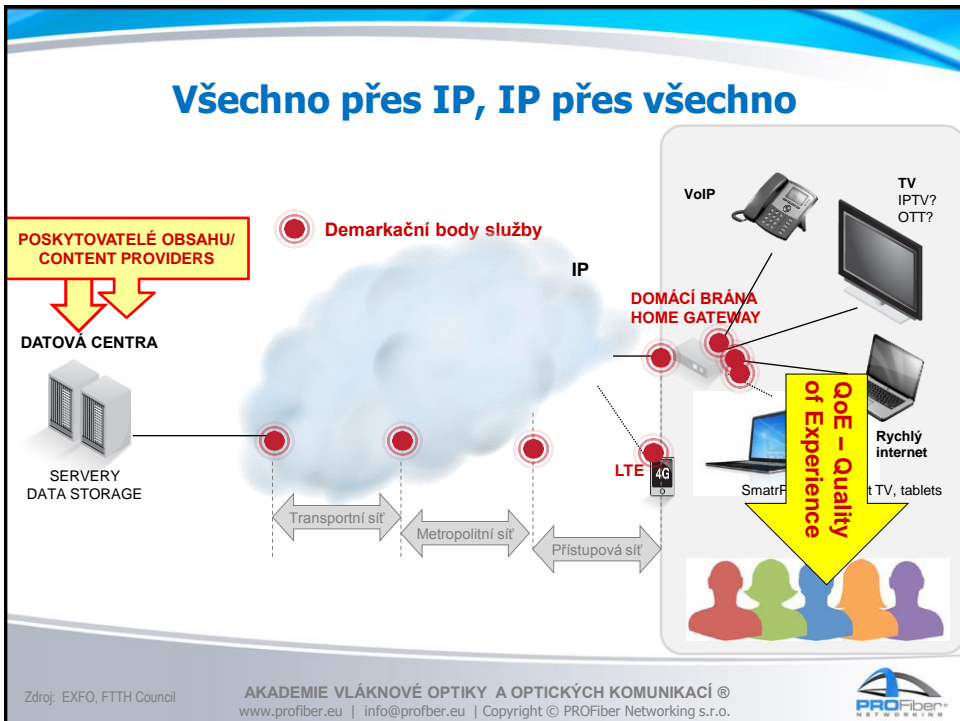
Všechno přes IP, IP přes všechno

Demarkační body služby

POSKYTOVATELÉ OBSAHU/ CONTENT PROVIDERS

DATOVÁ CENTRA

SERVERY
DATA STORAGE

IP

VoIP

TV
IPTV?
OTT?

DOMÁCÍ BRÁNA
HOME GATEWAY

Rychlý internet

LTE

4G

SmatrP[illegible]t TV, tablets

QoE – Quality of Experience

Transportní síť

Metropolitní síť

Přístupová síť

Zdroj: EXFO, FTTH Council

AKADEMIE VLÁKNOVÉ OPTIKY A OPTICKÝCH KOMUNIKACÍ ®
www.profiber.eu | info@profber.eu | Copyright © PROFiber Networking s.r.o.

PROFiber NETWORKING